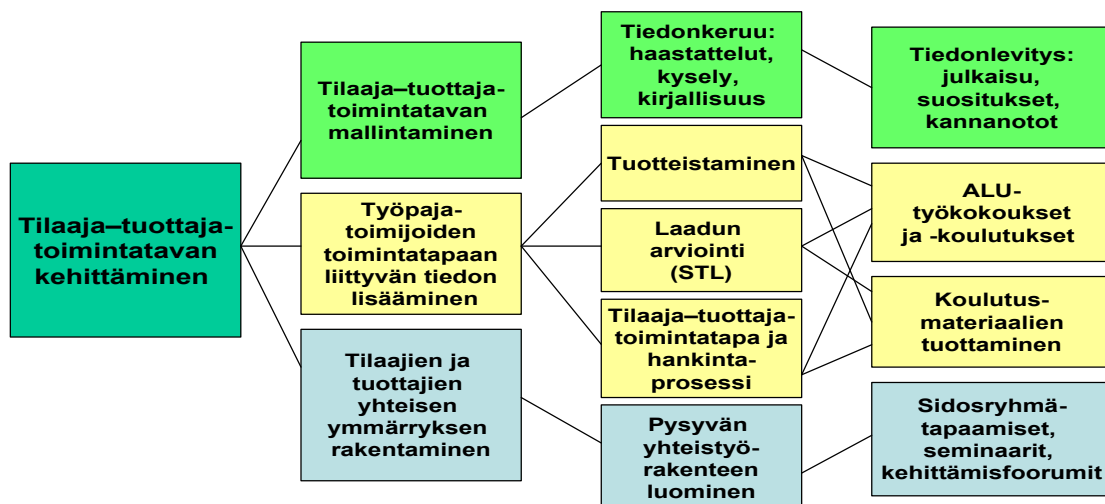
Tilaaja–tuottaja-toimintatavan kehittäminen

Tilaaja–tuottaja-toimintatavan mallintaminen

Työpaja-toimijoiden toimintatapaan liittyvän tiedon lisääminen

Tilaajien ja tuottajien yhteisen ymmärryksen rakentaminen

Tiedonkeruu: haastattelut, kysely, kirjallisuus

Tuotteistaminen

Laadun arviointi (STL)

Tilaaja–tuottaja-toimintatapa ja hankinta-prosessi

Pysyvän yhteistyö-rakenteen luominen

Tiedonlevitys: julkaisu, suositukset, kannanotot

ALU-työkokoukset ja -koulutukset

Koulutus-materiaalien tuottaminen

Sidosryhmä-tapaamiset, seminaarit, kehittämisfoorumit